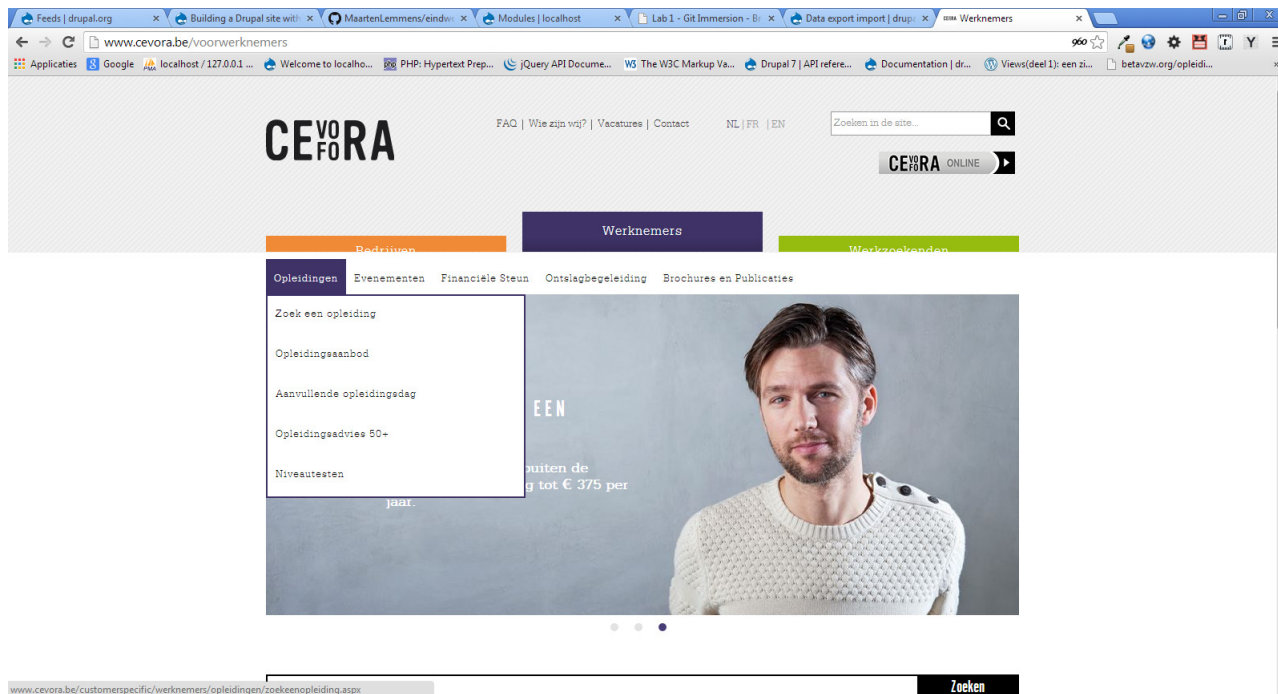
Feeds | drupal.org × Building a Drupal site with × MaartenLemmens/eindw × Modules | localhost × Lab 1 - Git Immersion - Br × Data export import | drupa × Werknemers ×

www.cevora.be/voorwerknemers

Applicaties Google localhost / 127.0.0.1 ... Welcome to localho... PHP: Hypertext Prep... jQuery API Docume... The W3C Markup Va... Drupal 7 | API refere... Documentation | dr... Views(deel 1): een zi... betavzw.org/opleidi...

CEVOFORA

FAQ | Wie zijn wij? | Vacatures | Contact NL | FR | EN

Zoeken in de site...

CEVOFORA ONLINE

Bedrijven Werknemers Werkzoekenden

Opleidingen Evenementen Financiële Steun Ontslagbegeleiding Brochures en Publicaties

Zoek een opleiding

Opleidingsaanbod

Aanvullende opleidingsdag

Opleidingsadvies 50+

Niveautesten

EEN

buiten de

g tot € 375 per

jaar.

Zoeken

www.cevora.be/customerspecific/werknemers/opleidingen/zoekeenopleiding.aspx